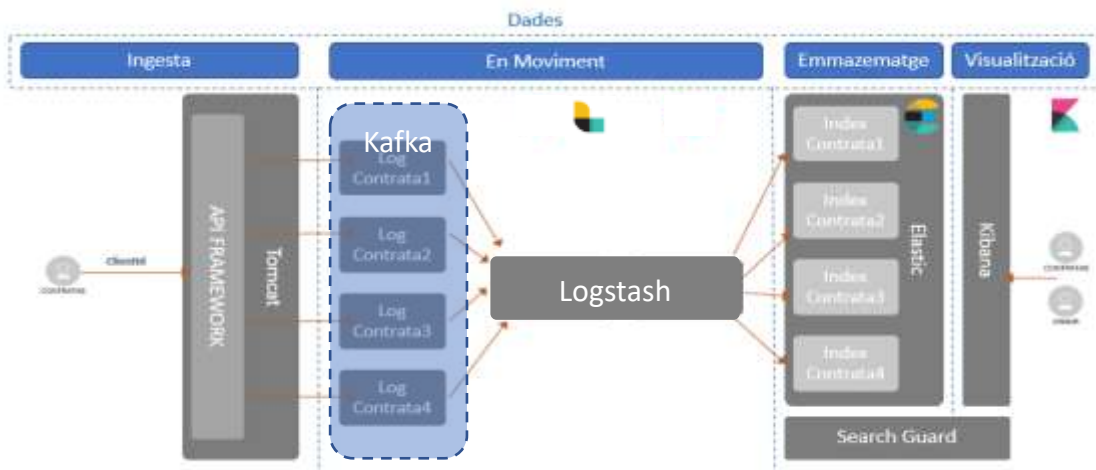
Dades

Ingesta

En Moviment

Emmazematge

Visualització

Kafka

Log Contrata1

Log Contrata2

Log Contrata3

Log Contrata4

API FRAMEWORK

Tomcat

Cliente

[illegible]

Logstash

Index Contrata1

Index Contrata2

Index Contrata3

Index Contrata4

Elastic

Kibana

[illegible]

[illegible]

Search Guard